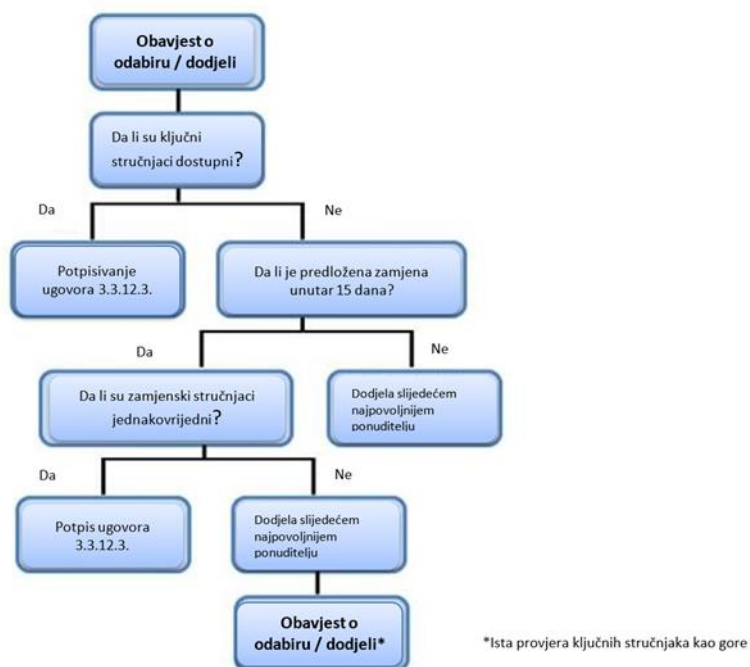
Obavjest o odabiru / dodjeli

Da li su ključni stručnjaci dostupni?

Da

Ne

Potpisivanje ugovora 3.3.12.3.

Da li je predložena zamjena unutar 15 dana?

Da

Ne

Da li su zamjenski stručnjaci jednakovrijedni?

Dodjela slijedećem najpovoljnijem ponuditelju

Da

Ne

Potpis ugovora 3.3.12.3.

Dodjela slijedećem najpovoljnijem ponuditelju

Obavjest o odabiru / dodjeli*

*Ista provjera ključnih stručnjaka kao gore